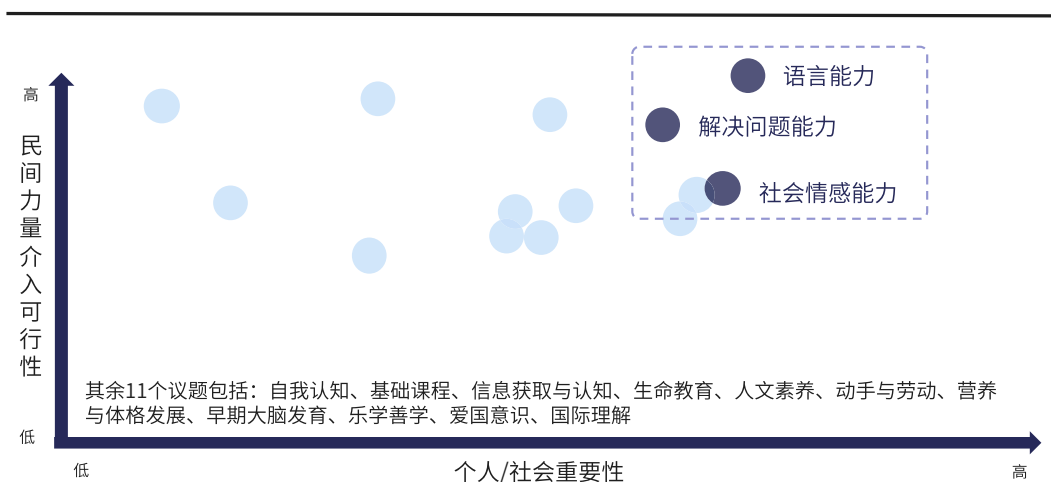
高

民间力量介入可行性

低

语言能力

解决问题能力

社会情感能力

其余11个议题包括：自我认知、基础课程、信息获取与认知、生命教育、人文素养、动手与劳动、营养与体格发展、早期大脑发育、乐学善学、爱国意识、国际理解

低

个人/社会重要性

高